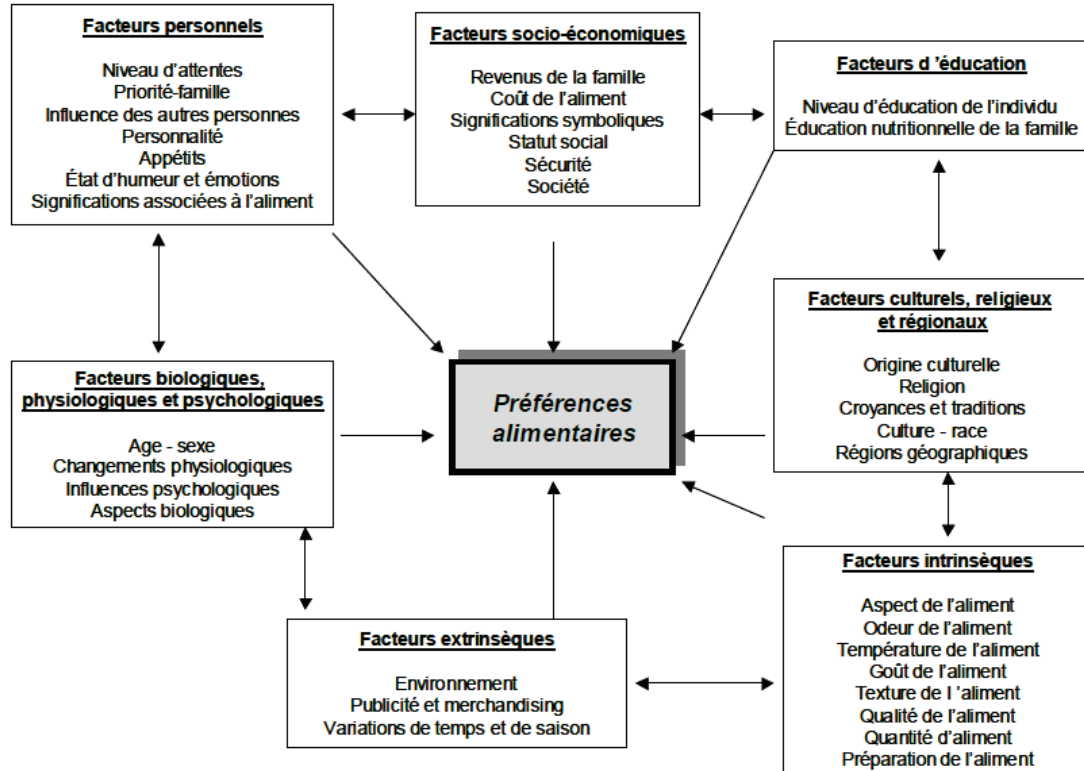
Facteurs personnels

Niveau d'attentes
Priorité-famille
Influence des autres personnes
Personnalité
Appétits
État d'humeur et émotions
Significations associées à l'aliment

Facteurs socio-économiques

Revenus de la famille
Coût de l'aliment
Significations symboliques
Statut social
Sécurité
Société

Facteurs d 'éducation

Niveau d'éducation de l'individu
Éducation nutritionnelle de la famille

Facteurs culturels, religieux et régionaux

Origine culturelle
Religion
Croyances et traditions
Culture - race
Régions géographiques

Préférences alimentaires

Facteurs biologiques, physiologiques et psychologiques

Age - sexe
Changements physiologiques
Influences psychologiques
Aspects biologiques

Facteurs intrinsèques

Aspect de l'aliment
Odeur de l'aliment
Température de l'aliment
Goût de l'aliment
Texture de l 'aliment
Qualité de l'aliment
Quantité d'aliment
Préparation de l'aliment

Facteurs extrinsèques

Environnement
Publicité et merchandising
Variations de temps et de saison